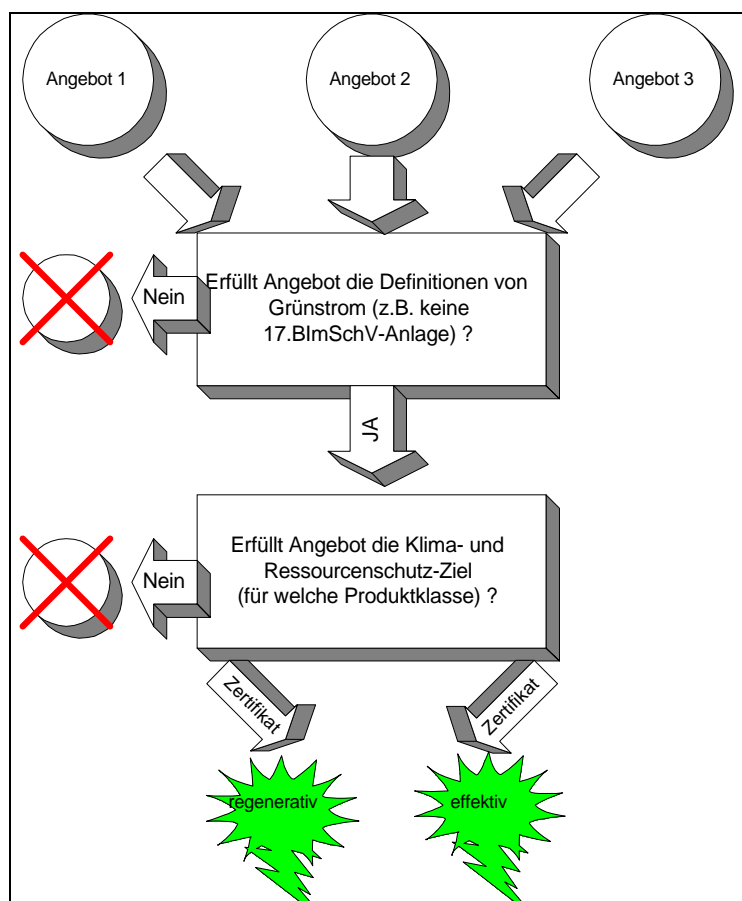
Angebot 1

Angebot 2

Angebot 3

Nein

Erfüllt Angebot die Definitionen von Grünstrom (z.B. keine 17.BImSchV-Anlage) ?

JA

Nein

Erfüllt Angebot die Klima- und Ressourcenschutz-Ziel (für welche Produktklasse) ?

Zertifikat

Zertifikat

regenerativ

effektiv